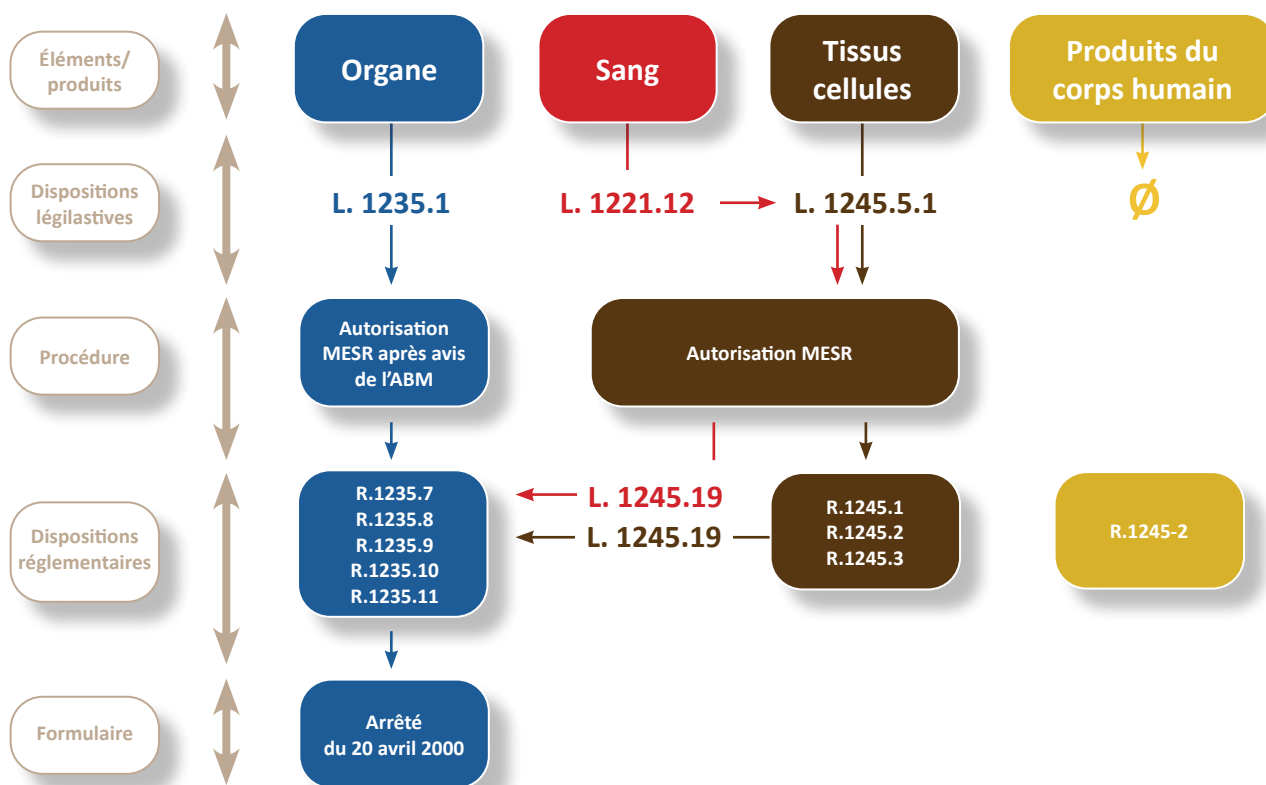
Éléments/ produits

Organe

Sang

Tissus cellules

Produits du corps humain

Dispositions légilastives

L. 1235.1

L. 1221.12

L. 1245.5.1

Ø

Procédure

Autorisation MESR après avis de l'ABM

Autorisation MESR

Dispositions réglementaires

R.1235.7
R.1235.8
R.1235.9
R.1235.10
R.1235.11

L. 1245.19

L. 1245.19

R.1245.1
R.1245.2
R.1245.3

R.1245-2

Formulaire

Arrêté du 20 avril 2000